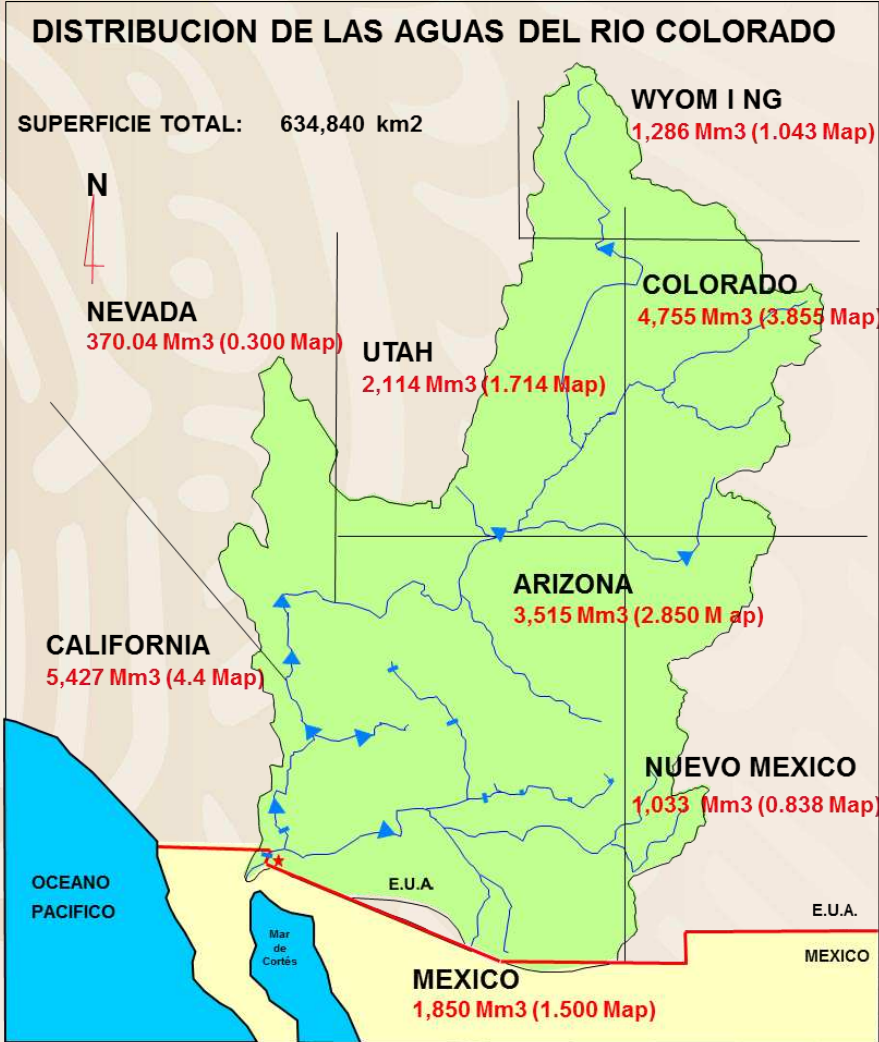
DISTRIBUCION DE LAS AGUAS DEL RIO COLORADO

SUPERFICIE TOTAL: 634,840 km2

N

WYOM I NG
1,286 Mm3 (1.043 Map)

COLORADO
4,755 Mm3 (3.855 Map)

NEVADA
370.04 Mm3 (0.300 Map)

UTAH
2,114 Mm3 (1.714 Map)

ARIZONA
3,515 Mm3 (2.850 M ap)

CALIFORNIA
5,427 Mm3 (4.4 Map)

NUEVO MEXICO
1,033 Mm3 (0.838 Map)

OCEANO PACIFICO

E.U.A.

Mar de Cortés

E.U.A.

MEXICO

MEXICO
1,850 Mm3 (1.500 Map)